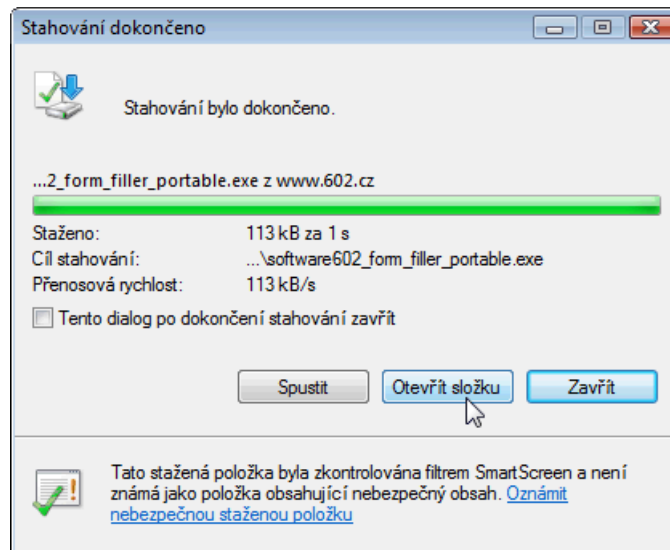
Stahování dokončeno

Stahování bylo dokončeno.

...2_form_filler_portable.exe z www.602.cz

Staženo: 113 kB za 1 s
Cíl stahování: ...\software602_form_filler_portable.exe
Přenosová rychlost: 113 kB/s

Tento dialog po dokončení stahování zavřít

Spustit
Otevřít složku
Zavřít

Tato stažená položka byla zkontrolována filtrem SmartScreen a není známá jako položka obsahující nebezpečný obsah. Oznámit nebezpečnou staženou položku